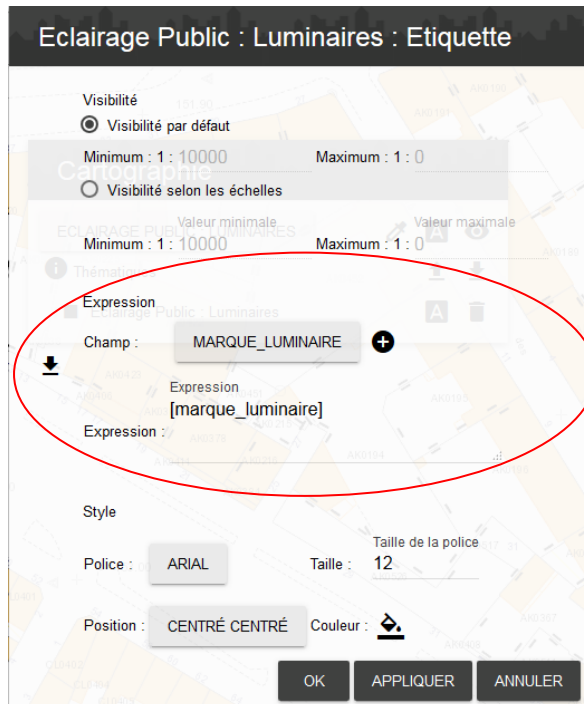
Eclairage Public : Luminaires : Etiquette

Visibilité

Visibilité par défaut

Minimum : 1 : 10000

Maximum : 1 : 0

Visibilité selon les échelles

Valeur minimale

Valeur maximale

Minimum : 1 : 10000

Maximum : 1 : 0

Expression

Champ :

MARQUE_LUMINAIRE

Expression

[marque_luminaire]

Expression :

Style

Police :

ARIAL

Taille :

Taille de la police

12

Position :

CENTRÉ CENTRÉ

Couleur :

OK

APPLIQUER

ANNULER